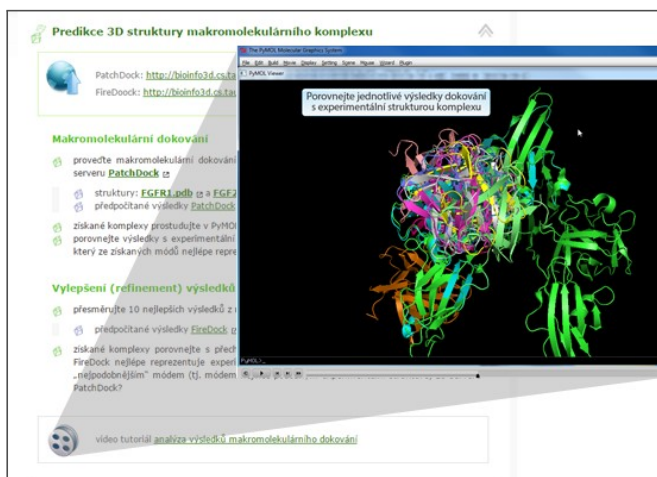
Predikce 3D struktury makromolekulárního komplexu

PatchDock: http://bioinfo3d.cs.ta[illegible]

FireDock: http://bioinfo3d.cs.ta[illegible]

Makromolekulární dokování

proveďte makromolekulární dokování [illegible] serveru PatchDock

struktury: FGFR1.pdb a FGF2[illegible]

předpočítané výsledky PatchDock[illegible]

získané komplexy prostudujte v PyMOL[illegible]

porovnejte výsledky s experimentální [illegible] který ze získaných modů nejlépe repre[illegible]

Vylepšení (refinement) výsledků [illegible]

přesměrujte 10 nejlepších výsledků z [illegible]

předpočítané výsledky FireDock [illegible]

získané komplexy porovnejte s přech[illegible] FireDock nejlépe reprezentuje experi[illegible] „nejpodobnějším" módem (tj. módem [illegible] PatchDock?

video tutoriál analýza výsledků makromolekulárního dokování

The PyMOL Molecular Graphics System

File Edit Build Movie Display Setting Scene Mouse Wizard Plugin

PyMOL Viewer

Porovnejte jednotlivé výsledky dokování s experimentální strukturou komplexu

PyMOL>